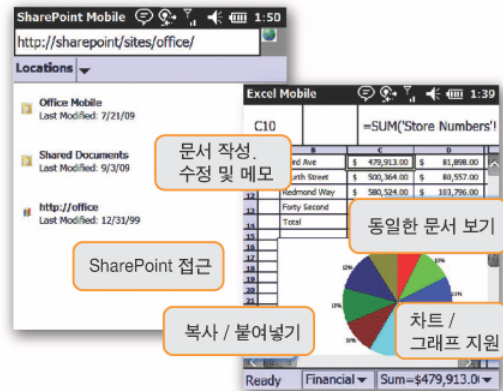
SharePoint Mobile 1:50

http://sharepoint/sites/office/

Locations

Office Mobile
Last Modified: 7/21/09

Shared Documents
Last Modified: 9/3/09

http://office
Last Modified: 12/31/99

SharePoint 접근

Excel Mobile 1:39

C10

=SUM('Store Numbers'!

문서 작성, 수정 및 메모

| | B | C | D |
|---|---|---|---|
| | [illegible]rd Ave | $ 479,913.00 | $ 81,898.00 |
| | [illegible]rth Street | $ 500,364.00 | $ 89,557.00 |
| | Redmond Way | $ 580,524.00 | $ 103,796.00 |
| 12 | Forty Second | | |
| 13 | Total | | |
| 14 | | | |
| 15 | | | |

동일한 문서 보기

12%

15%

10%

복사 / 붙여넣기

차트 / 그래프 지원

Ready Financial Sum=$479,913.0